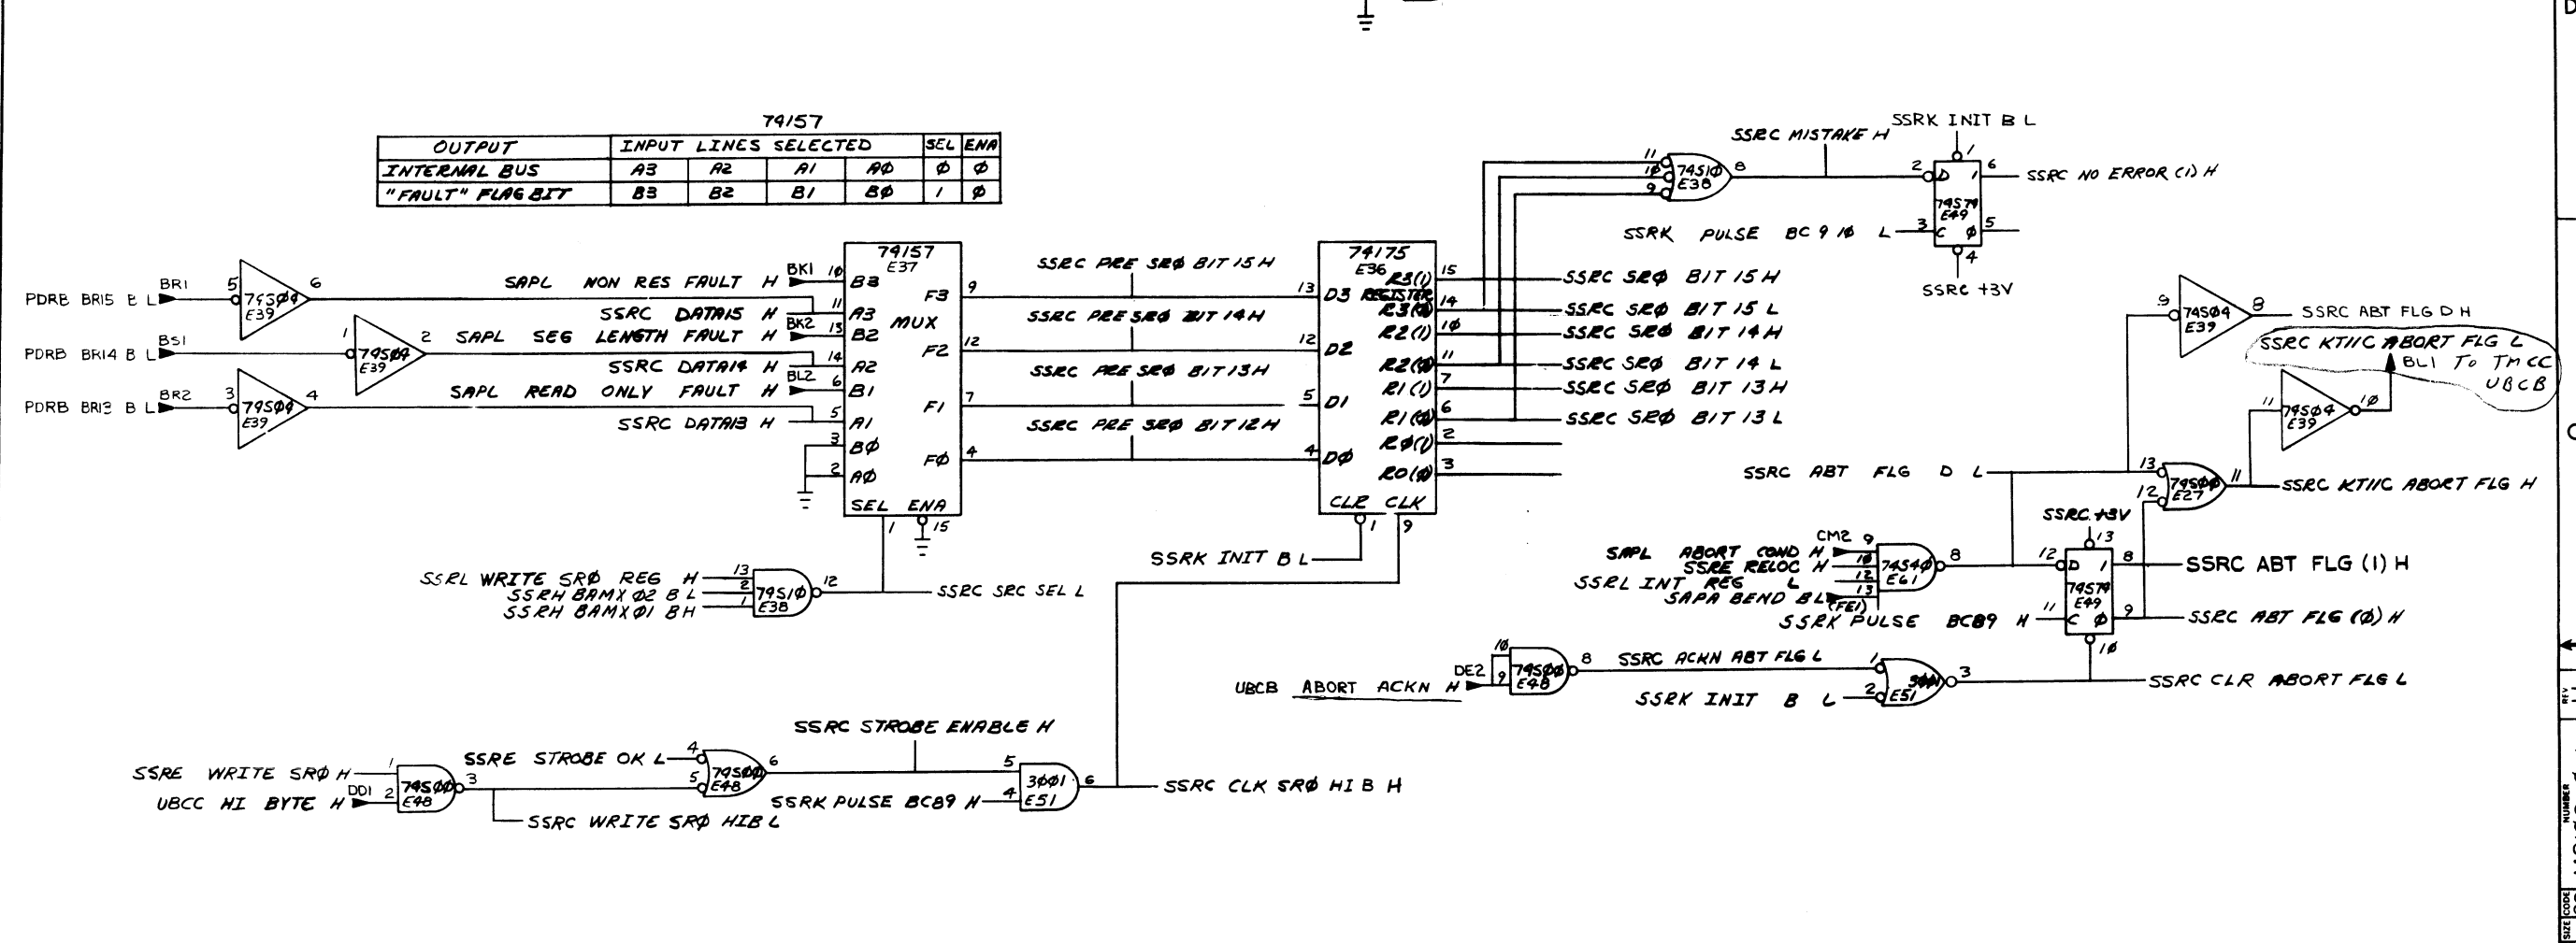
74157

| OUTPUT | INPUT LINES SELECTED | | | | SEL | ENA |
|---|---|---|---|---|---|---|
| INTERNAL BUS | A3 | A2 | A1 | AØ | Ø | Ø |
| "FAULT" FLAG BIT | B3 | B2 | B1 | BØ | 1 | Ø |

PDRB BR15 B L BR1 5 74SØ4 E39 6
PDRB BR14 B L BS1 1 74SØ4 E39 2
PDRB BR13 B L BR2 3 74SØ4 E39 4

SAPL NON RES FAULT H BK1 1Ø
SSRC DATA15 H 11
SAPL SEG LENGTH FAULT H BK2 13
SSRC DATA14 H 14
SAPL READ ONLY FAULT H BL2 6
SSRC DATA13 H 5

74157 E37 B3 A3 B2 A2 B1 A1 BØ AØ F3 MUX F2 F1 FØ SEL ENA 3 2 9 12 7 4 1 15

SSRL WRITE SRØ REG H 13
SSRH BAMX Ø2 B L 2
SSRH BAMX Ø1 B H 1
74S1Ø E38 12
SSRC SRC SEL L

SSRC PRE SRØ BIT 15 H
SSRC PRE SRØ BIT 14 H
SSRC PRE SRØ BIT 13 H
SSRC PRE SRØ BIT 12 H

74175 E36 REGISTER 13 D3 12 D2 5 D1 4 DØ CLR CLK 1 9
R3(1) 15 R3(Ø) 14 R2(1) 1Ø R2(Ø) 11 R1(1) 7 R1(Ø) 6 RØ(1) 2 RØ(Ø) 3

SSRK INIT B L

SSRC SRØ BIT 15 H
SSRC SRØ BIT 15 L
SSRC SRØ BIT 14 H
SSRC SRØ BIT 14 L
SSRC SRØ BIT 13 H
SSRC SRØ BIT 13 L

11 1Ø 9 74S1Ø E38 8
SSRC MISTAKE H
SSRK INIT B L
2 D 1 6 74S74 E49 3 C Ø 5 4
SSRC NO ERROR (1) H
SSRK PULSE BC 9 1Ø L
SSRC +3V

9 74SØ4 E39 8 SSRC ABT FLG D H
SSRC KT11C ABORT FLG L
BL1 To TMCC UBCB
11 74SØ4 E39 1Ø
SSRC ABT FLG D L
13 12 74SØØ E27 11 SSRC KT11C ABORT FLG H
SSRC +3V 13
SAPL ABORT COND H CM2 9
SSRE RELOC H 1Ø
SSRL INT REG L 12
SAPA BEND B L 13 (FE1)
74S4Ø E61 8
12 D 1 8 74S74 E49 11 C Ø 9 1Ø
SSRC ABT FLG (1) H
SSRK PULSE BC89 H
SSRC ABT FLG (Ø) H

UBCB ABORT ACKN H DE2 1Ø 9 74SØØ E48 8
SSRC ACKN ABT FLG L
1 2 SSRK INIT B L 3 E51
SSRC CLR ABORT FLG L

SSRC STROBE ENABLE H
SSRE WRITE SRØ H 1
UBCC HI BYTE H DD1 2
74SØØ E48 3
SSRE STROBE OK L 4
5 74SØØ E48 6
SSRC WRITE SRØ HIB L
5 3ØØ1 E51 6 4
SSRK PULSE BC89 H
SSRC CLK SRØ HI B H